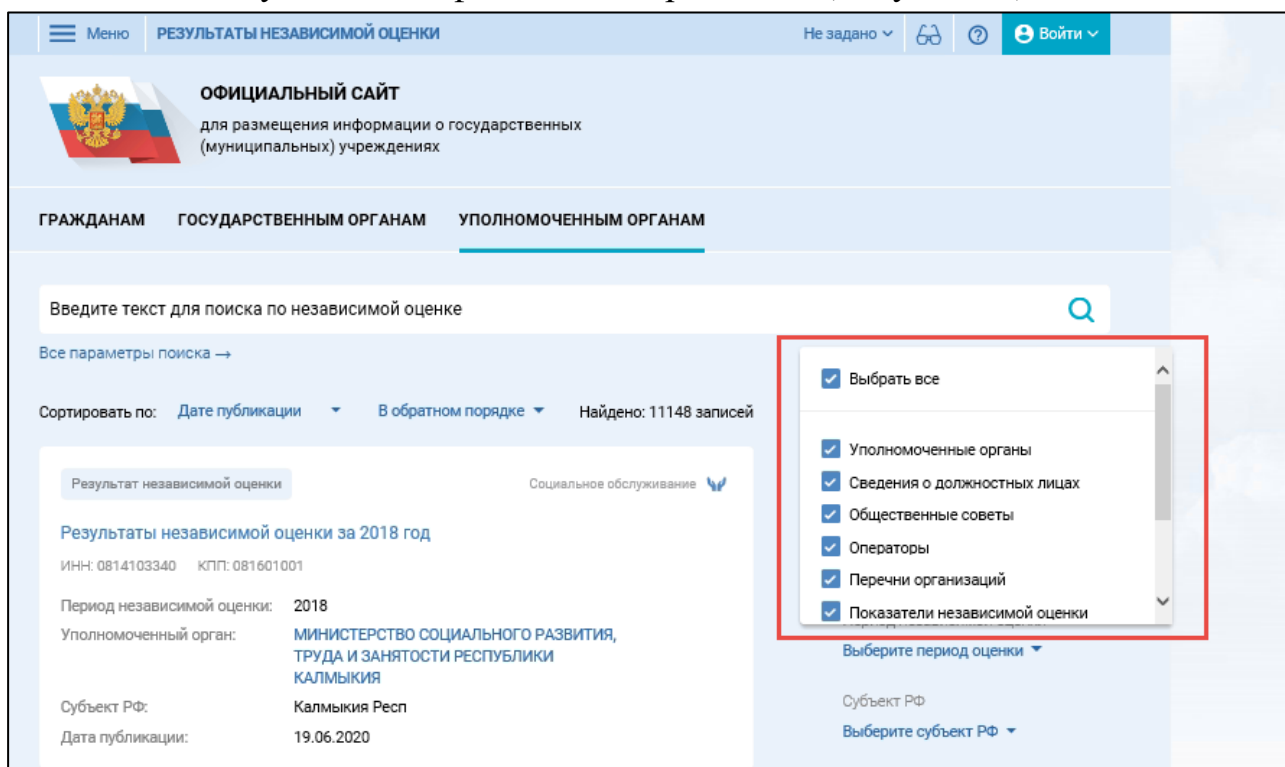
Меню РЕЗУЛЬТАТЫ НЕЗАВИСИМОЙ ОЦЕНКИ

Не задано Войти

ОФИЦИАЛЬНЫЙ САЙТ
для размещения информации о государственных (муниципальных) учреждениях

ГРАЖДАНАМ ГОСУДАРСТВЕННЫМ ОРГАНАМ УПОЛНОМОЧЕННЫМ ОРГАНАМ

Введите текст для поиска по независимой оценке

Все параметры поиска →

Сортировать по: Дате публикации В обратном порядке Найдено: 11148 записей

Результат независимой оценки Социальное обслуживание

Результаты независимой оценки за 2018 год

ИНН: 0814103340 КПП: 081601001

Период независимой оценки: 2018
Уполномоченный орган: МИНИСТЕРСТВО СОЦИАЛЬНОГО РАЗВИТИЯ, ТРУДА И ЗАНЯТОСТИ РЕСПУБЛИКИ КАЛМЫКИЯ
Субъект РФ: Калмыкия Респ
Дата публикации: 19.06.2020

Выбрать все
Уполномоченные органы
Сведения о должностных лицах
Общественные советы
Операторы
Перечни организаций
Показатели независимой оценки

Выберите период оценки

Субъект РФ
Выберите субъект РФ